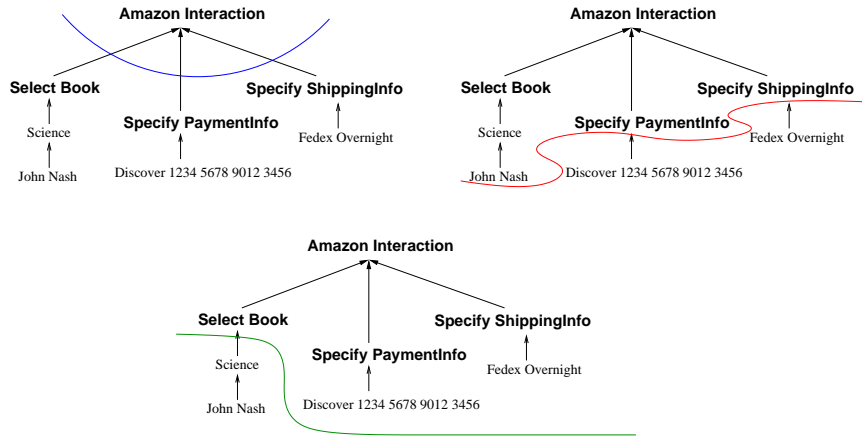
Amazon Interaction

Select Book

Specify ShippingInfo

Specify PaymentInfo

Science

Fedex Overnight

John Nash

Discover 1234 5678 9012 3456

Amazon Interaction

Select Book

Specify ShippingInfo

Specify PaymentInfo

Science

Fedex Overnight

John Nash

Discover 1234 5678 9012 3456

Amazon Interaction

Select Book

Specify ShippingInfo

Specify PaymentInfo

Science

Fedex Overnight

John Nash

Discover 1234 5678 9012 3456